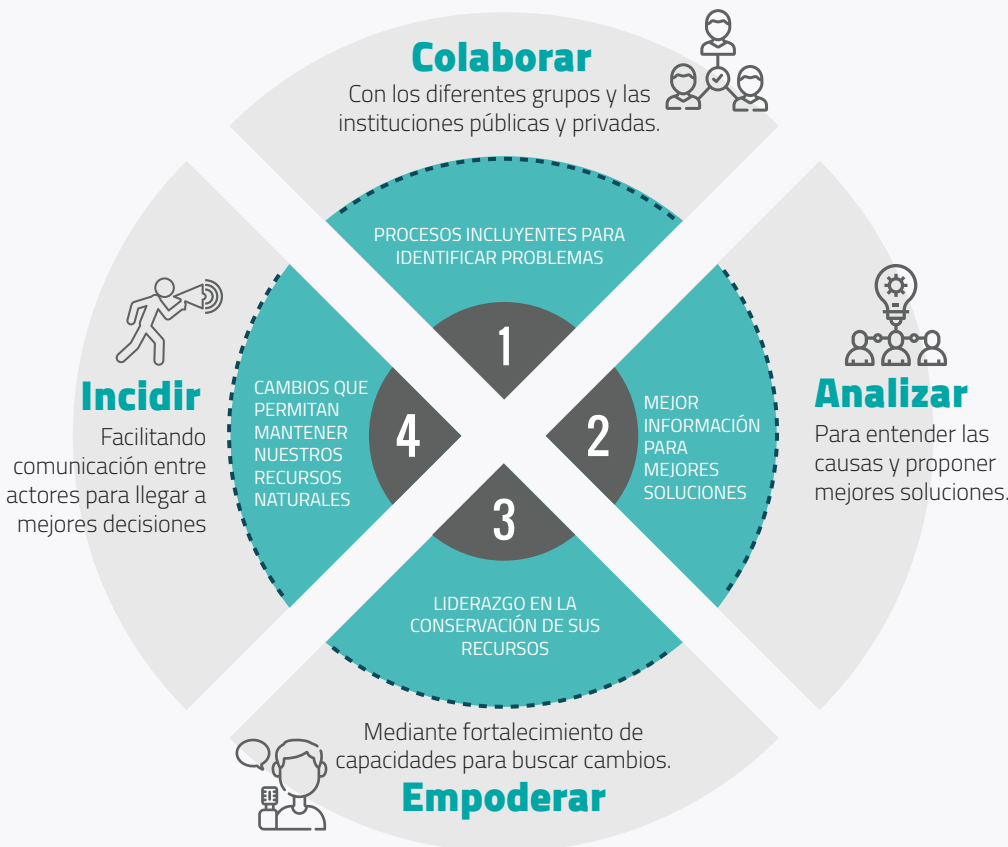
Colaborar

Con los diferentes grupos y las instituciones públicas y privadas.

PROCESOS INCLUYENTES PARA IDENTIFICAR PROBLEMAS

1

Incidir

Facilitando comunicación entre actores para llegar a mejores decisiones

CAMBIOS QUE PERMITAN MANTENER NUESTROS RECURSOS NATURALES

4

2

MEJOR INFORMACIÓN PARA MEJORES SOLUCIONES

Analizar

Para entender las causas y proponer mejores soluciones.

3

LIDERAZGO EN LA CONSERVACIÓN DE SUS RECURSOS

Mediante fortalecimiento de capacidades para buscar cambios.

Empoderar